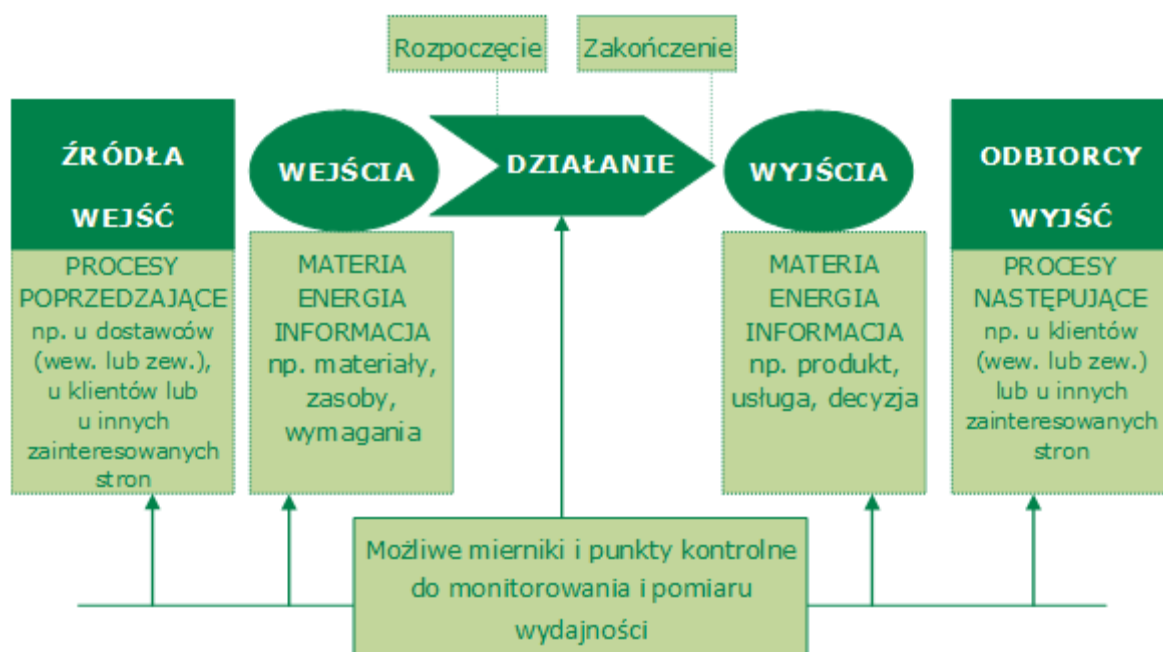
Rozpoczęcie

Zakończenie

ŹRÓDŁA WEJŚĆ

PROCESY POPRZEDZAJĄCE np. u dostawców (wew. lub zew.), u klientów lub u innych zainteresowanych stron

WEJŚCIA

MATERIA ENERGIA INFORMACJA np. materiały, zasoby, wymagania

DZIAŁANIE

WYJŚCIA

MATERIA ENERGIA INFORMACJA np. produkt, usługa, decyzja

ODBIORCY WYJŚĆ

PROCESY NASTĘPUJĄCE np. u klientów (wew. lub zew.) lub u innych zainteresowanych stron

Możliwe mierniki i punkty kontrolne do monitorowania i pomiaru wydajności